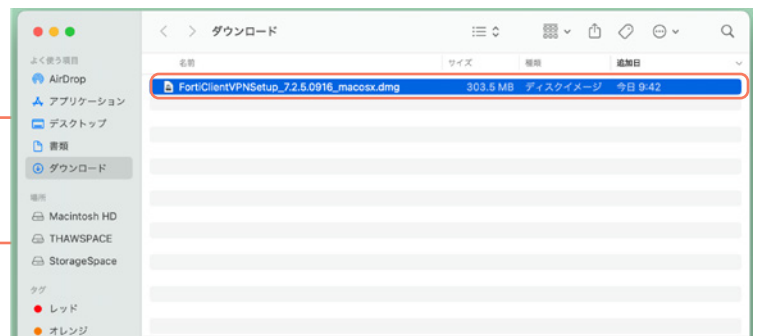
ダウンロード

よく使う項目
AirDrop
アプリケーション
デスクトップ
書類
ダウンロード

場所
Macintosh HD
THAWSPACE
StorageSpace

タグ
レッド
オレンジ

| 名前 | サイズ | 種類 | 追加日 |
|---|---|---|---|
| FortiClientVPNSetup_7.2.5.0916_macosx.dmg | 303.5 MB | ディスクイメージ | 今日 9:42 |